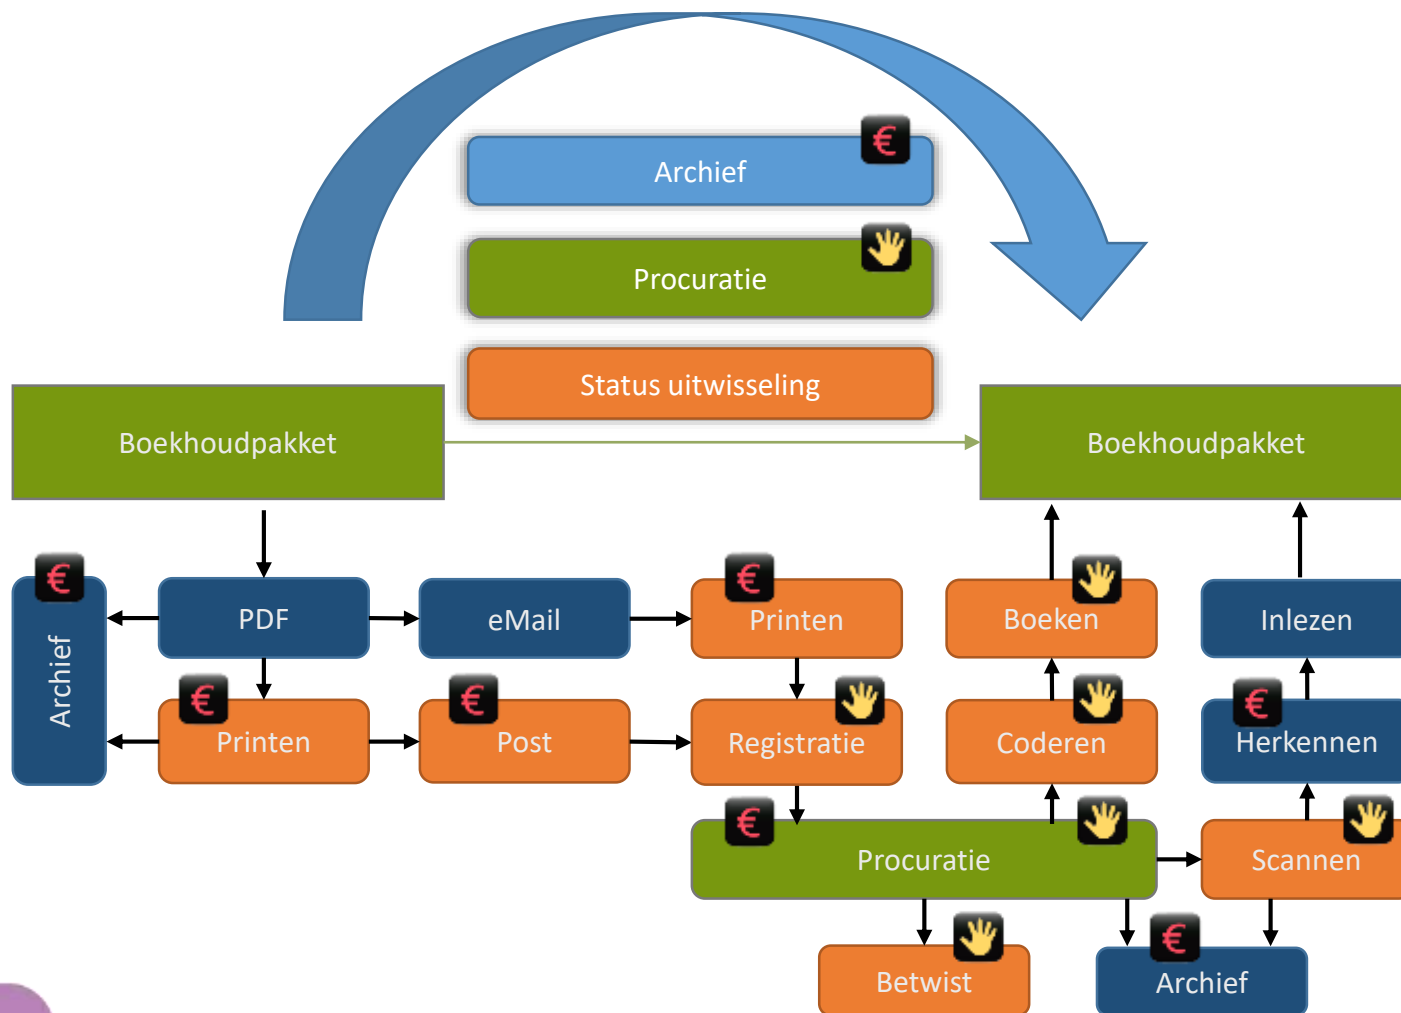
€
Archief

Procuratie

Status uitwisseling

Boekhoudpakket

Boekhoudpakket

€
Archief

PDF

eMail

€
Printen

Boeken

Inlezen

€
Printen

€
Post

Registratie

Coderen

€
Herkennen

€
Procuratie

Scannen

Betwist

€
Archief